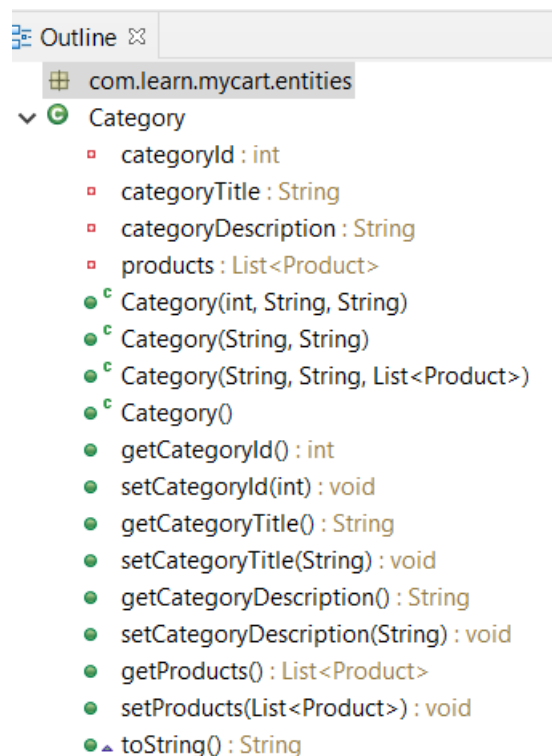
Outline ☒

com.learn.mycart.entities

Category

categoryId : int

categoryTitle : String

categoryDescription : String

products : List<Product>

Category(int, String, String)

Category(String, String)

Category(String, String, List<Product>)

Category()

getCategoryId() : int

setCategoryId(int) : void

getCategoryTitle() : String

setCategoryTitle(String) : void

getCategoryDescription() : String

setCategoryDescription(String) : void

getProducts() : List<Product>

setProducts(List<Product>) : void

toString() : String